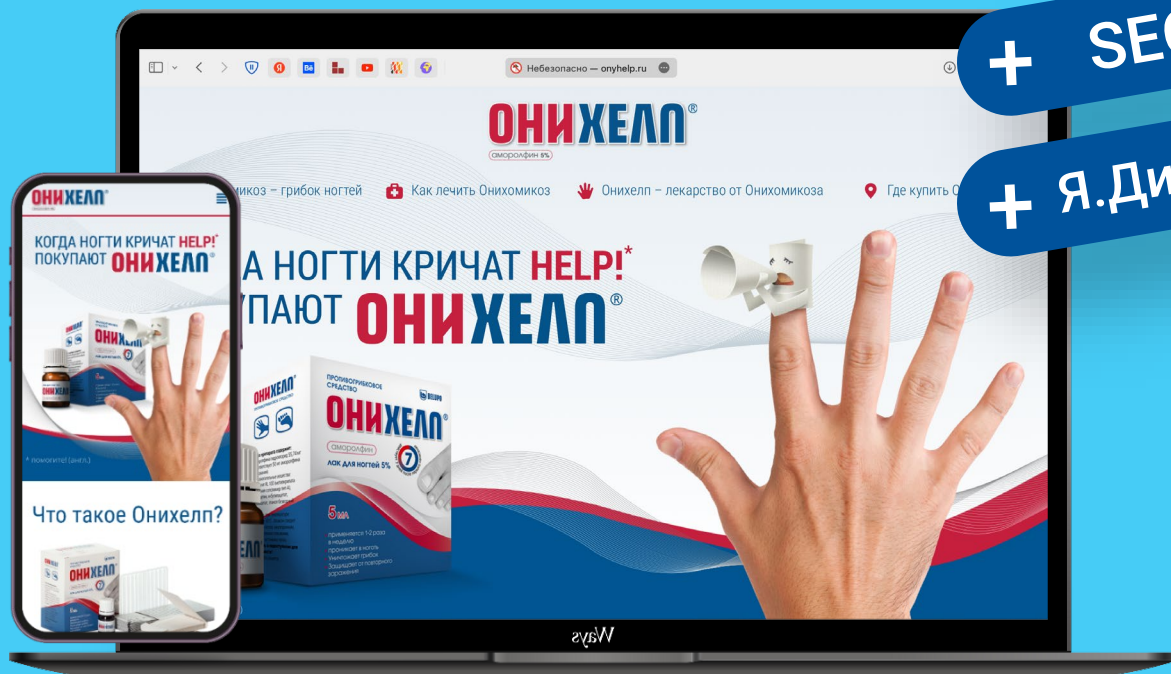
+ SEO
+ Я.Ди

Небезопасно — onyhelp.ru

ОНИХЕЛП®
аморолфин 5%

микоз – грибок ногтей
Как лечить Онихомикоз
Онихелп – лекарство от Онихомикоза
Где купить О

А НОГТИ КРИЧАТ HELP!*
УПАЮТ ОНИХЕЛП®

ПРОТИВОГРИБКОВОЕ СРЕДСТВО
ОНИХЕЛП
аморолфин
лак для ногтей 5%
7
5 мл
Применяется 1-2 раза в неделю
Проникает в ноготь
Уничтожает грибок
Защищает от повторного заражения

ОНИХЕЛП®
КОГДА НОГТИ КРИЧАТ HELP!*
ПОКУПАЮТ ОНИХЕЛП®
* помогите! (англ.)
Что такое Онихелп?

Ways